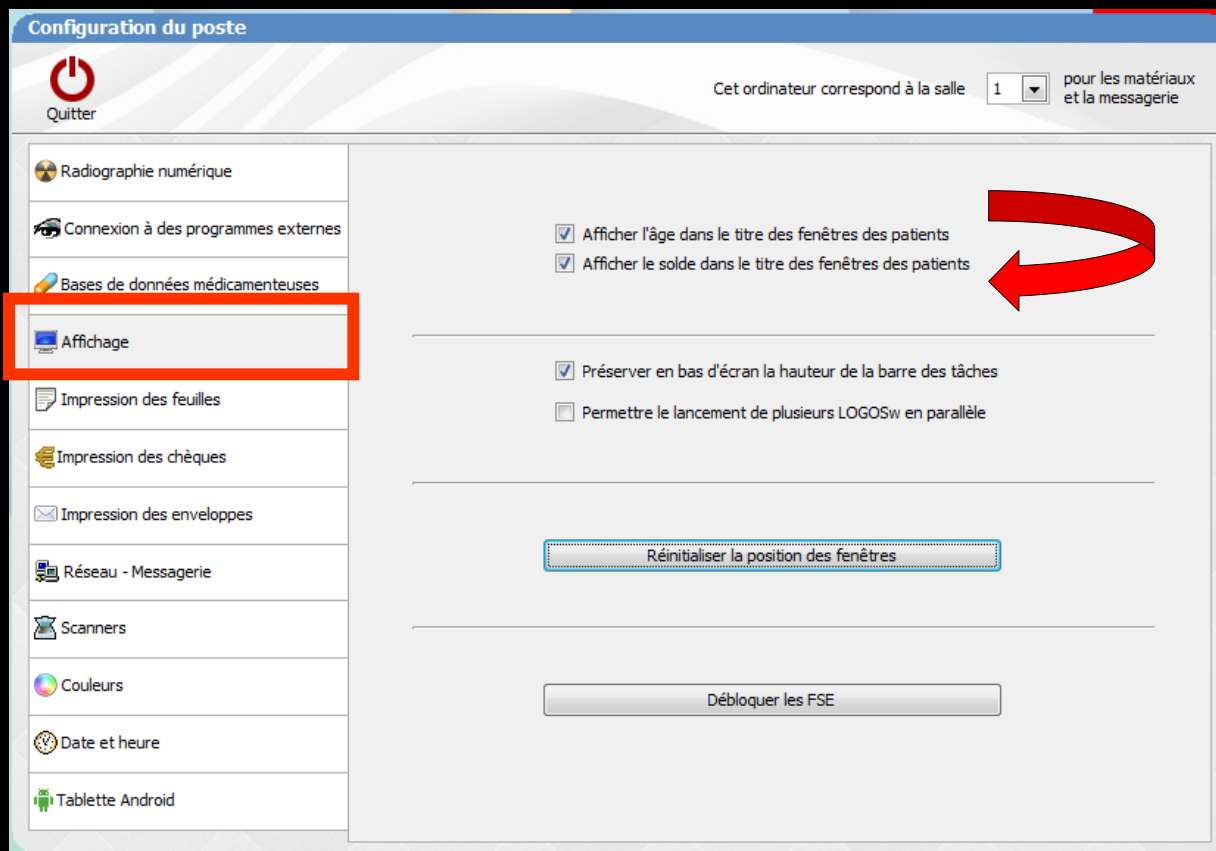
Configuration du poste

Quitter

Cet ordinateur correspond à la salle 1 pour les matériaux et la messagerie

Radiographie numérique
Connexion à des programmes externes
Bases de données médicamenteuses
Affichage
Impression des feuilles
Impression des chèques
Impression des enveloppes
Réseau - Messagerie
Scanners
Couleurs
Date et heure
Tablette Android

Afficher l'âge dans le titre des fenêtres des patients
Afficher le solde dans le titre des fenêtres des patients

Préserver en bas d'écran la hauteur de la barre des tâches
Permettre le lancement de plusieurs LOGOSw en parallèle

Réinitialiser la position des fenêtres

Débloquer les FSE